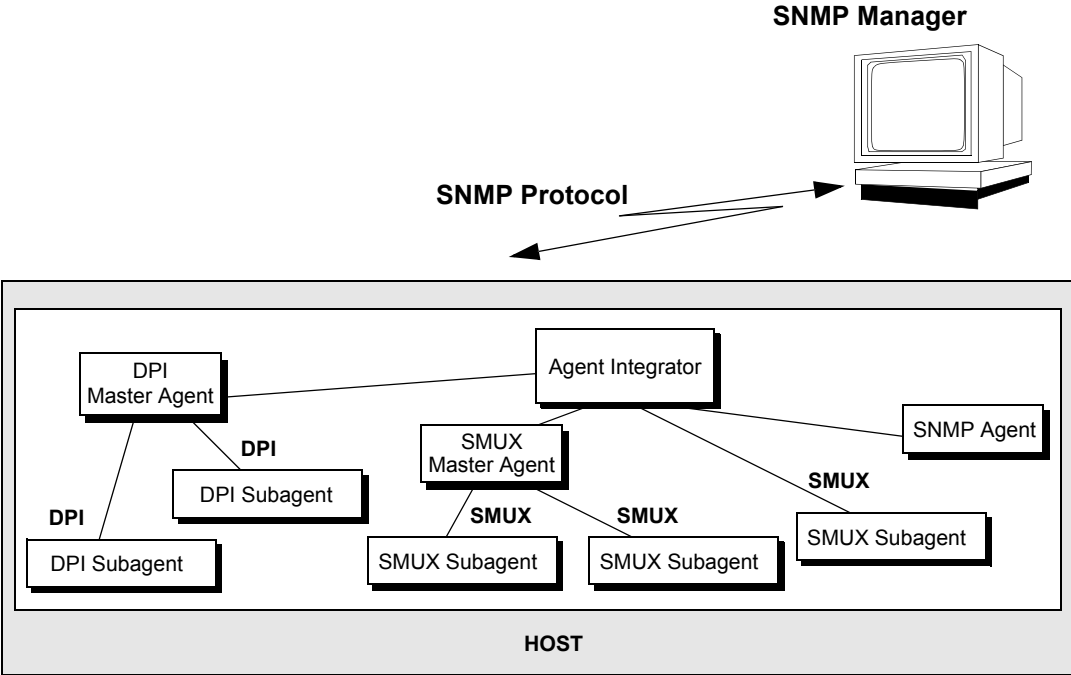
SNMP Manager

SNMP Protocol

DPI Master Agent

Agent Integrator

DPI

SMUX Master Agent

SNMP Agent

DPI Subagent

SMUX

DPI

SMUX

SMUX

SMUX Subagent

DPI Subagent

SMUX Subagent

SMUX Subagent

HOST